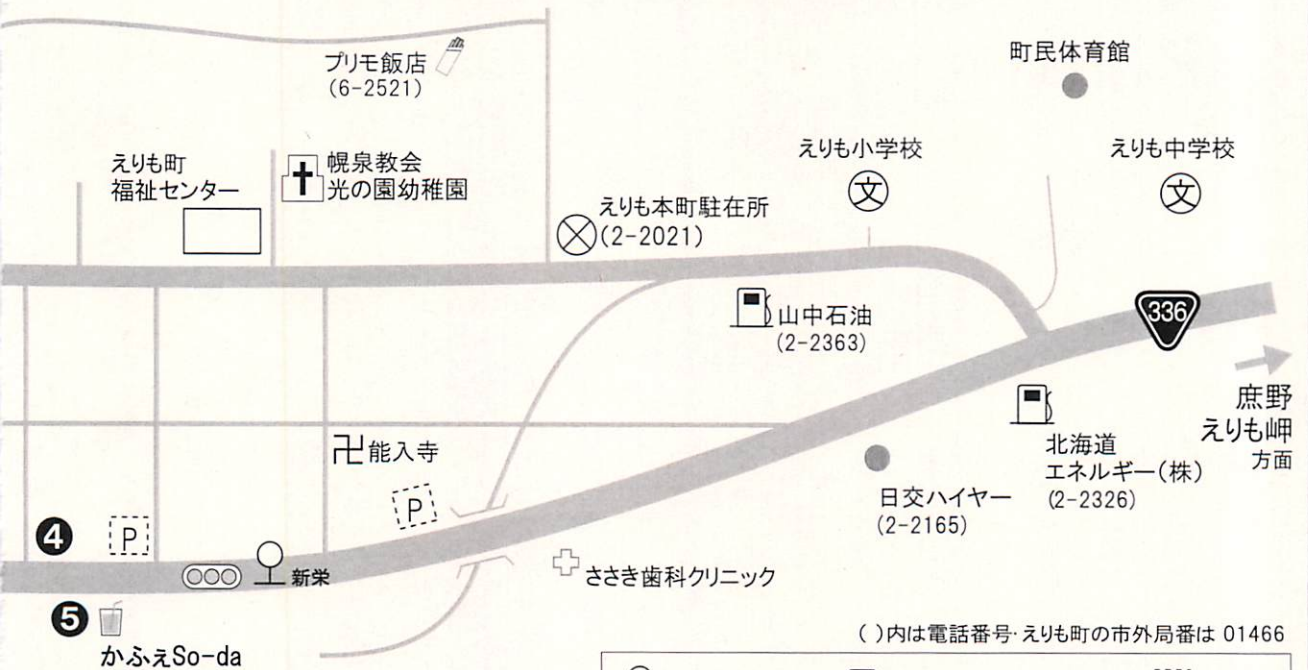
プリモ飯店
(6-2521)

町民体育館

えりも町
福祉センター

幌泉教会
光の園幼稚園

えりも小学校
文

えりも中学校
文

えりも本町駐在所
(2-2021)

山中石油
(2-2363)

336

庶野
えりも岬
方面

北海道
エネルギー(株)
(2-2326)

能入寺

P

日交ハイヤー
(2-2165)

4
P

新栄

ささき歯科クリニック

5
かふぇSo-da

( )内は電話番号· えりも町の市外局番は 01466